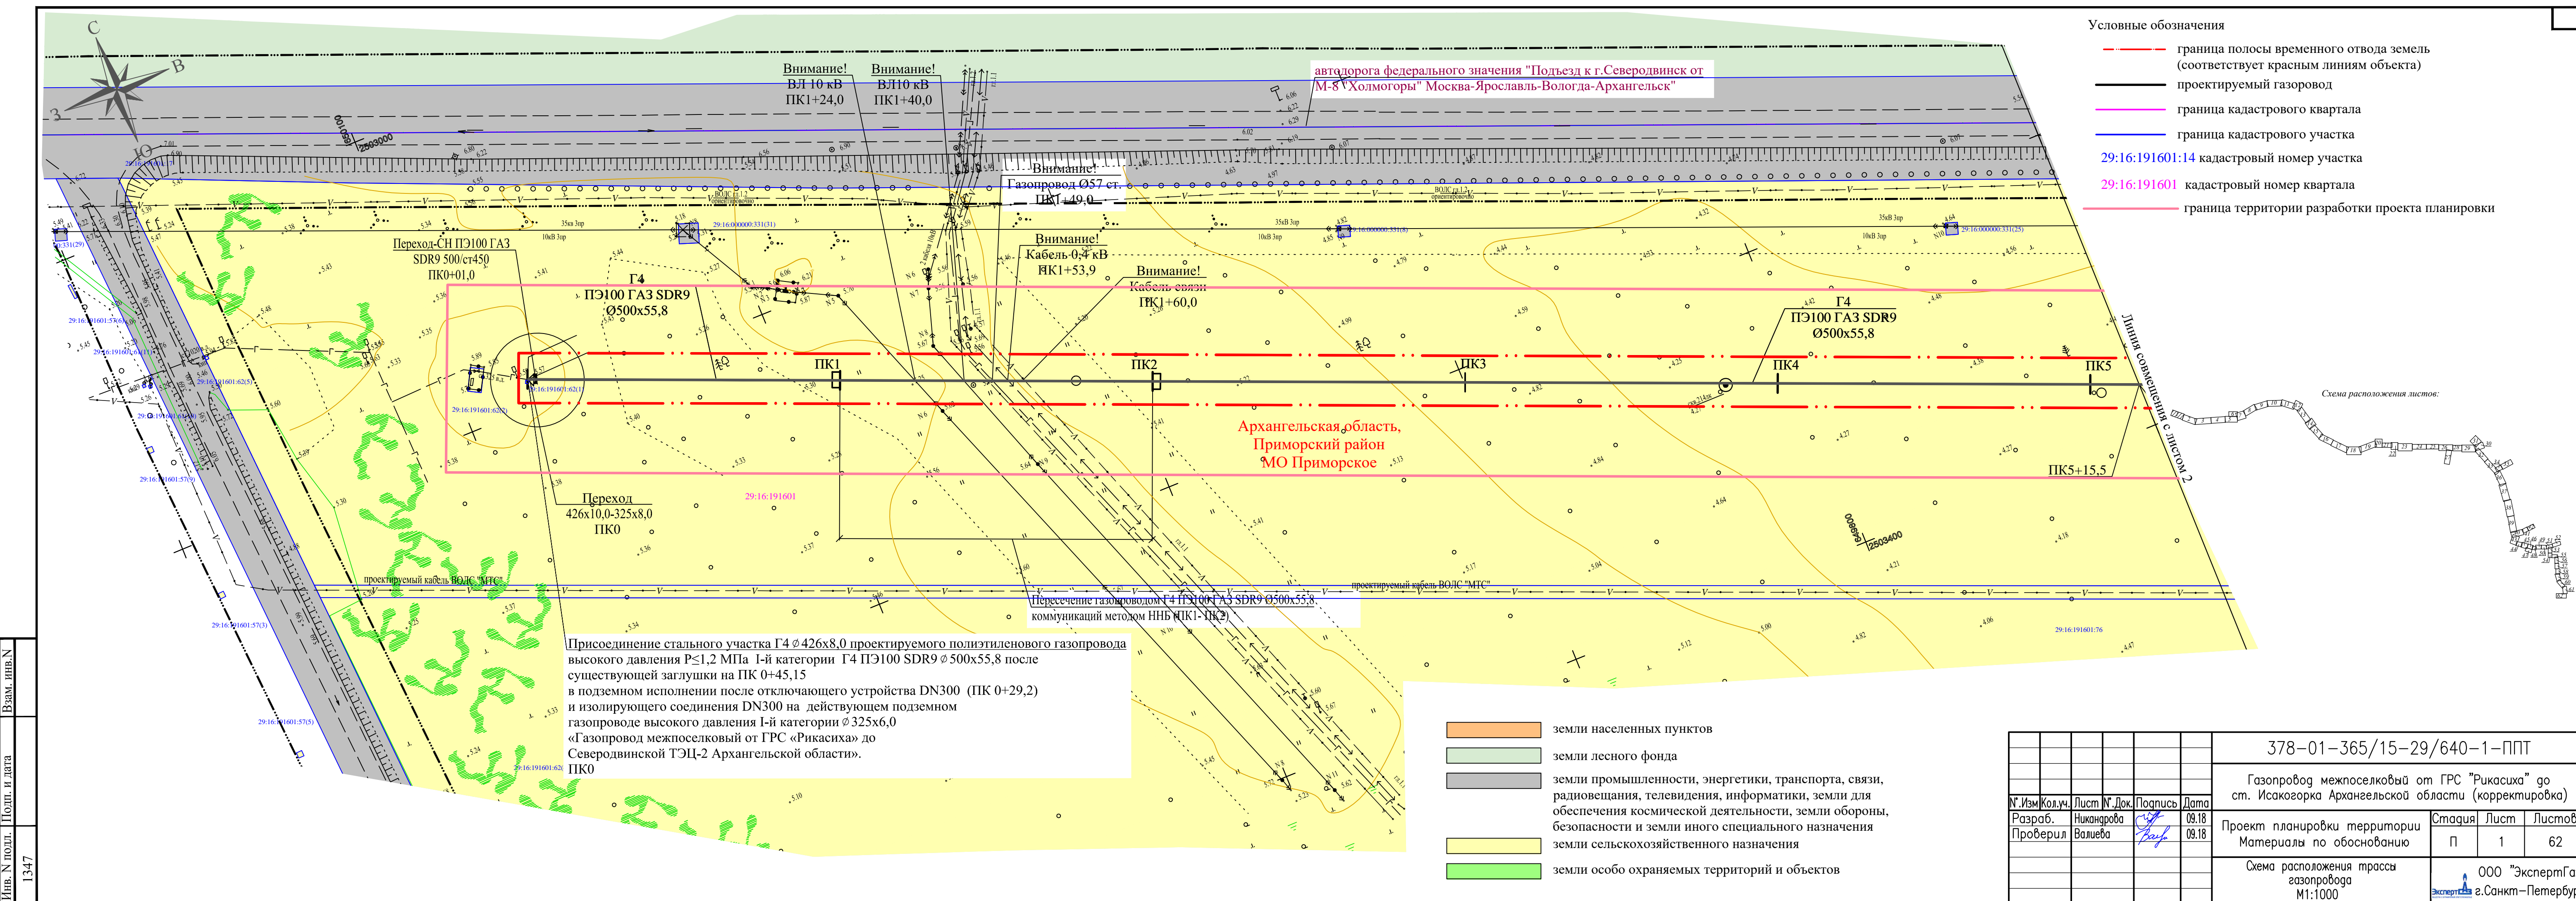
Условные обозначения

граница полосы временного отвода земель (соответствует красным линиям объекта)

проектируемый газопровод

граница кадастрового квартала

граница кадастрового участка

29:16:191601:14 кадастровый номер участка

29:16:191601 кадастровый номер квартала

граница территории разработки проекта планировки

С
В
З
Ю

Внимание!
ВЛ 10 кВ
ПК1+24,0

Внимание!
ВЛ10 кВ
ПК1+40,0

автодорога федерального значения "Подъезд к г.Северодвинск от М-8 "Холмогоры" Москва-Ярославль-Вологда-Архангельск"

Внимание!
Газопровод Ø57 ст.
ПК1+49,0

Внимание!
Кабель 0,4 кВ
ПК1+53,9

Внимание!
Кабель связи
ПК1+60,0

Переход-СН ПЭ100 ГАЗ
SDR9 500/ст450
ПК0+01,0

Г4
ПЭ100 ГАЗ SDR9
Ø500x55,8

Г4
ПЭ100 ГАЗ SDR9
Ø500x55,8

ПК1
ПК2
ПК3
ПК4
ПК5

Линия совмещения с листом 2

Архангельская область,
Приморский район
МО Приморское

ПК5+15,5

29:16:191601

Переход
426x10,0-325x8,0
ПК0

проектируемый кабель ВОЛС "МТС"

проектируемый кабель ВОЛС "МТС"

Пересечение газопроводом Г4 ПЭ100 ГАЗ SDR9 Ø500x55,8 коммуникаций методом ННБ (ПК1-ПК2)

Присоединение стального участка Г4 ∅426х8,0 проектируемого полиэтиленового газопровода высокого давления P≤1,2 МПа I-й категории Г4 ПЭ100 SDR9 ∅500х55,8 после существующей заглушки на ПК 0+45,15
в подземном исполнении после отключающего устройства DN300 (ПК 0+29,2)
и изолирующего соединения DN300 на действующем подземном газопроводе высокого давления I-й категории ∅325х6,0
«Газопровод межпоселковый от ГРС «Рикасиха» до Северодвинской ТЭЦ-2 Архангельской области».
ПК0

Схема расположения листов:

земли населенных пунктов

земли лесного фонда

земли промышленности, энергетики, транспорта, связи, радиовещания, телевидения, информатики, земли для обеспечения космической деятельности, земли обороны, безопасности и земли иного специального назначения

земли сельскохозяйственного назначения

земли особо охраняемых территорий и объектов

378-01-365/15-29/640-1-ППТ

Газопровод межпоселковый от ГРС "Рикасиха" до ст. Исакогорка Архангельской области (корректировка)

| N°.Изм | Кол.уч. | Лист | N°.Док. | Подпись | Дата |
|---|---|---|---|---|---|
| Разраб. | | Никандрова | | | 09.18 |
| Проверил | | Валиева | | | 09.18 |

Проект планировки территории
Материалы по обоснованию

| Стадия | Лист | Листов |
|---|---|---|
| П | 1 | 62 |

Схема расположения трассы газопровода
М1:1000

ООО "ЭкспертГа
г.Санкт-Петербур

Взам. инв.N
Подп. и дата
Инв. N подл.
1347